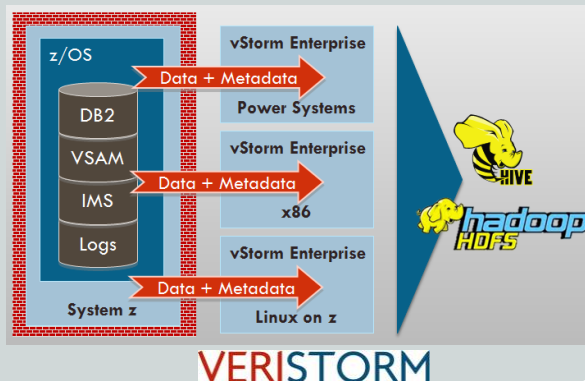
z/OS

DB2

VSAM

IMS

Logs

System z

Data + Metadata

Data + Metadata

Data + Metadata

vStorm Enterprise

Power Systems

vStorm Enterprise

x86

vStorm Enterprise

Linux on z

HIVE

hadoop

HDFS

VERISTORM